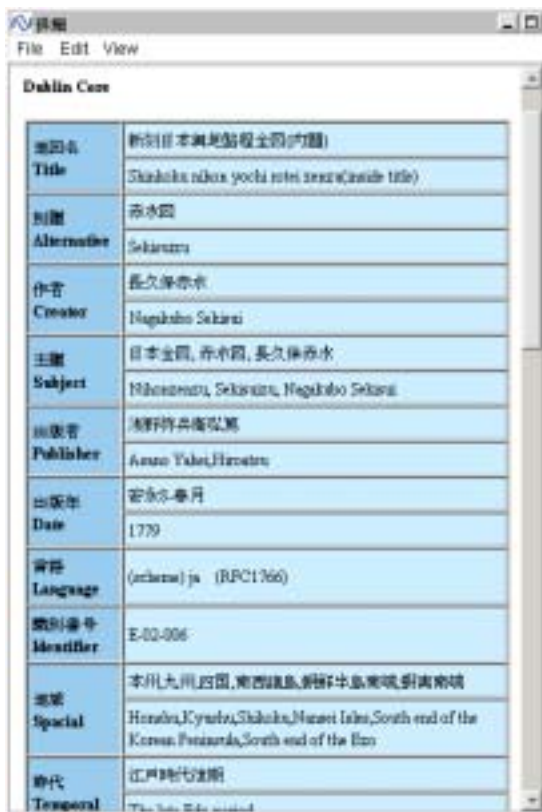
情報
File Edit View

Dublin Core

| 地図名 Title | 新刻日本輿地路程全図(内題) |
|---|---|
| | Shinkoku nihon yochi rotei zenzu(inside title) |
| 別置 Alternative | 赤水図 |
| | Sekisuizu |
| 作者 Creator | 長久保赤水 |
| | Nagakubo Sekisui |
| 主題 Subject | 日本全図, 赤水図, 長久保赤水 |
| | Nihonzenzu, Sekisuizu, Nagakubo Sekisui |
| 出版者 Publisher | 浅野弥兵衛弘篤 |
| | Asano Yahei,Hiroatsu |
| 出版年 Date | 安永8-春月 |
| | 1779 |
| 言語 Language | (scheme) ja (RFC1766) |
| 資料番号 Identifier | E-02-006 |
| 地域 Spacial | 本州,九州,四国,南西諸島,朝鮮半島南端,蝦夷南端 |
| | Honshu,Kyushu,Shikoku,Nansei Isles,South end of the Korean Peninsula,South end of the Ezo |
| 時代 Temporal | 江戸時代後期 |
| | The late Edo period |